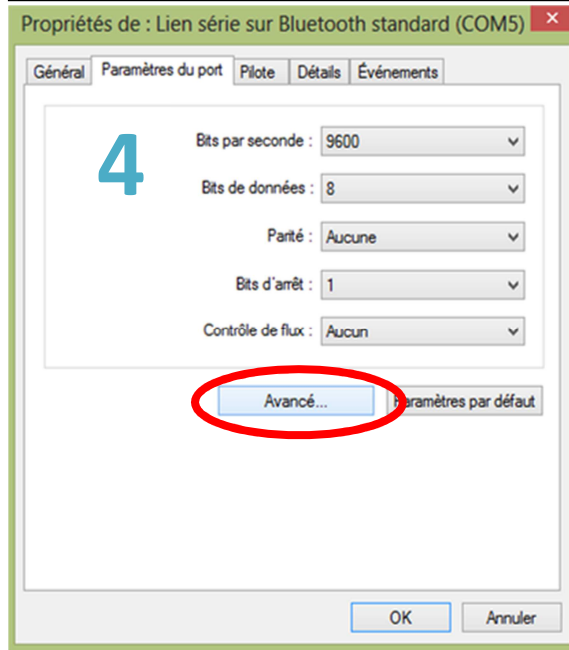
Propriétés de : Lien série sur Bluetooth standard (COM5)

Général | Paramètres du port | Pilote | Détails | Événements

4

Bits par seconde : 9600

Bits de données : 8

Parité : Aucune

Bits d'arrêt : 1

Contrôle de flux : Aucun

Avancé...

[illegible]aramètres par défaut

OK

Annuler